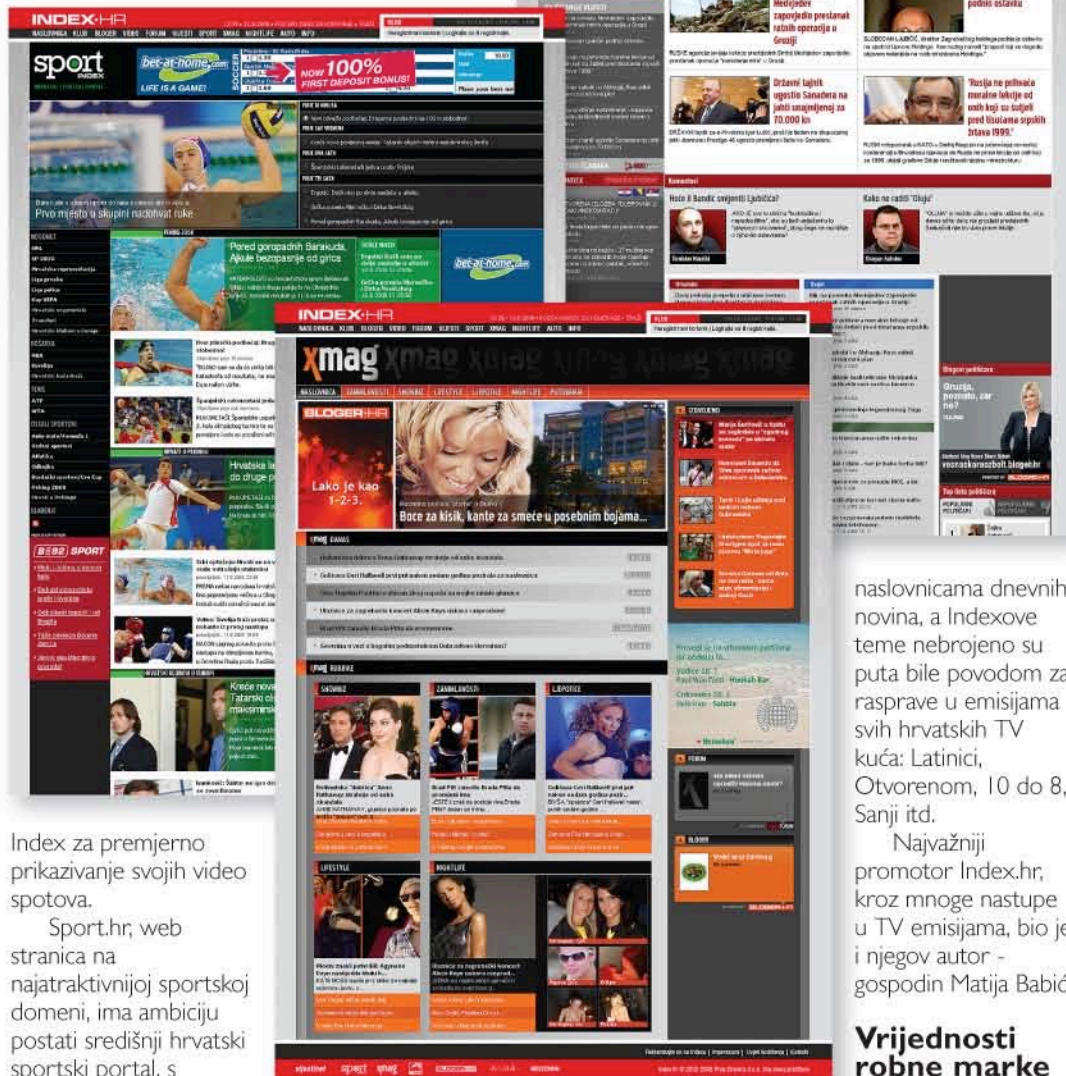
Index za premjerno prikazivanje svojih video spotova.

Sport.hr, web stranica na najatraktivnijoj sportskoj domeni, ima ambiciju postati središnji hrvatski sportski portal, s

naslovnicama dnevnih novina, a Indexove teme nebrojeno su puta bile povodom za rasprave u emisijama svih hrvatskih TV kuća: Latinici, Otvorenom, 10 do 8, Sanji itd.

Najvažniji promotor Index.hr, kroz mnoge nastupe u TV emisijama, bio je i njegov autor - gospodin Matija Babić.

Vrijednosti robne marke